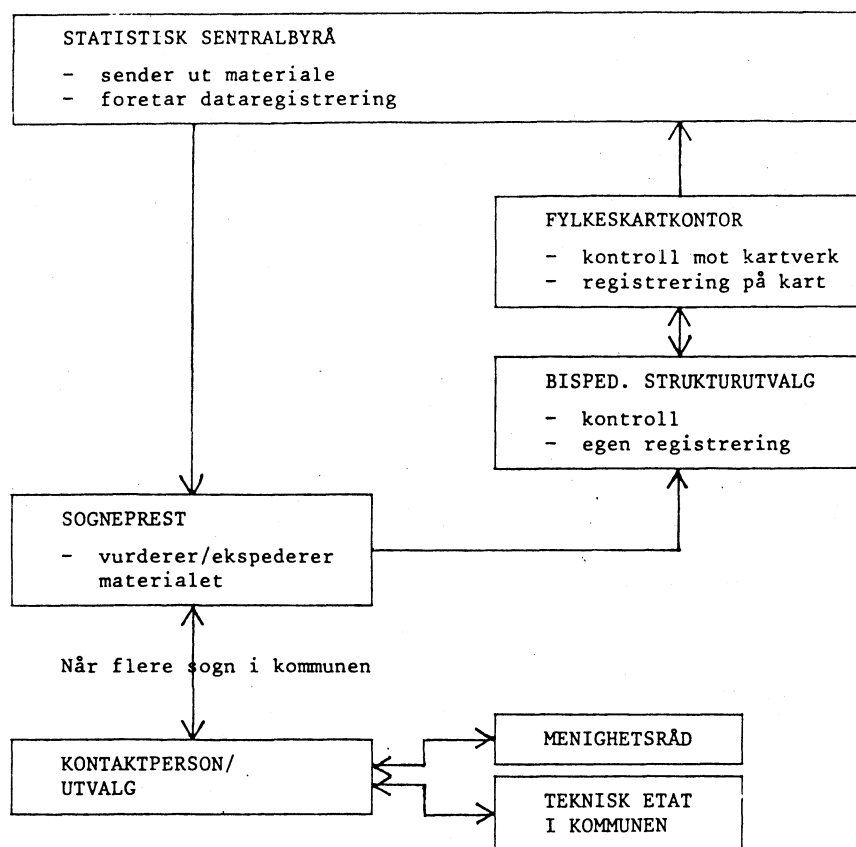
STATISTISK SENTRALBYRÅ

- sender ut materiale
- foretar dataregistrering

FYLKESKARTKONTOR

- kontroll mot kartverk
- registrering på kart

BISPED. STRUKTURUTVALG

- kontroll
- egen registrering

SOGNEPREST

- vurderer/ekspederer materialet

Når flere sogn i kommunen

KONTAKTPERSON/ UTVALG

MENIGHETSRÅD

TEKNISK ETAT I KOMMUNEN